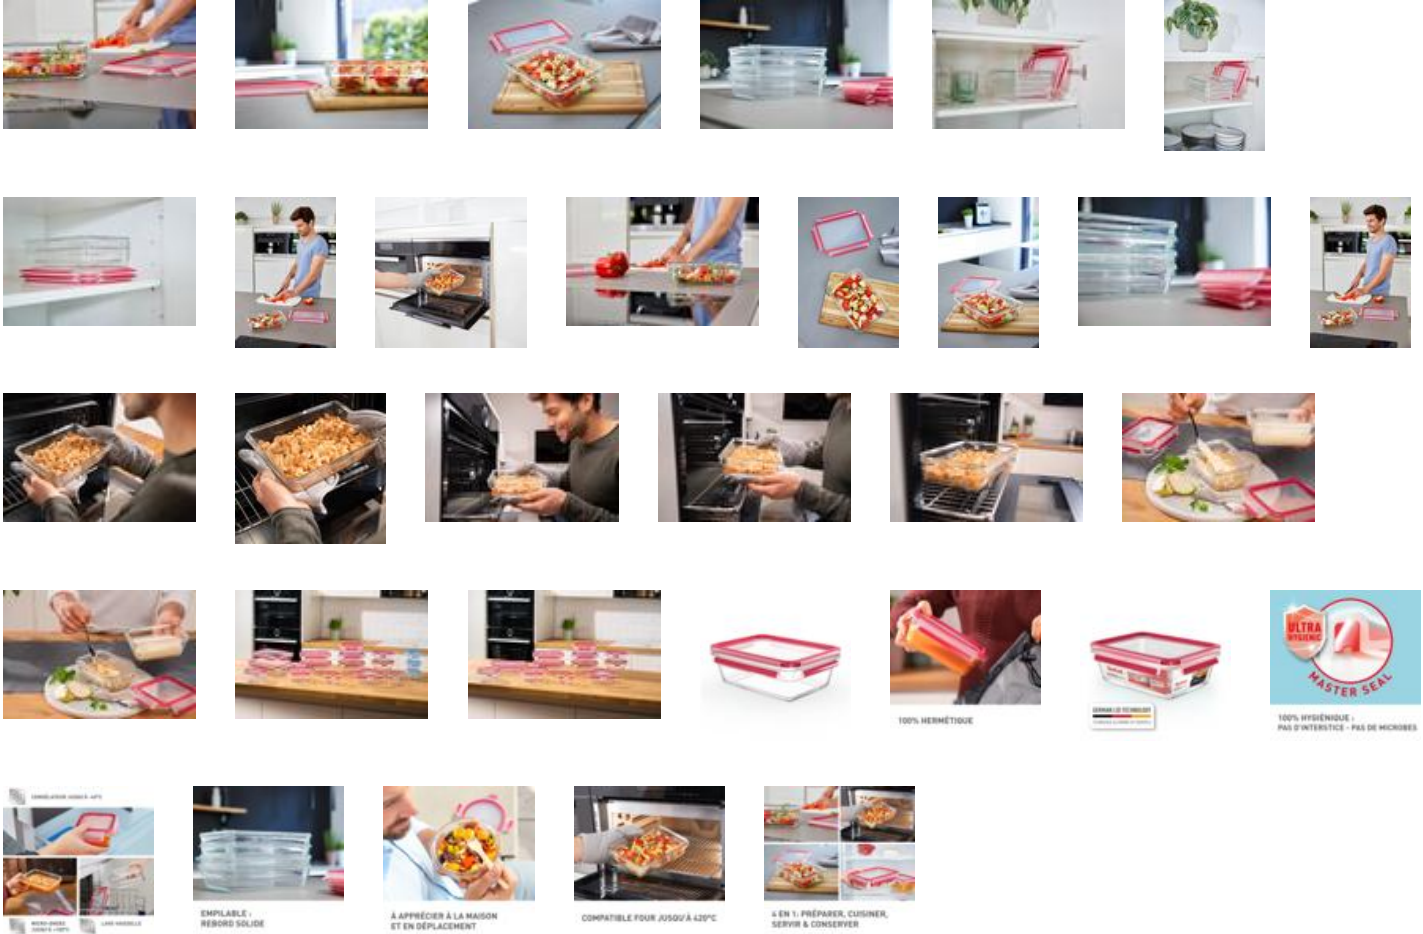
100% HERMÉTIQUE

ULTRA HYGIENIC

MASTER SEAL

100% HYGIÉNIQUE : PAS D'INTERSTICE - PAS DE MICROBES

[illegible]

EMPILABLE : REBORD SOLIDE

À APPRÉCIER À LA MAISON ET EN DÉPLACEMENT

COMPATIBLE FOUR JUSQU'À 420°C

4 EN 1 : PRÉPARER, CUISINER, SERVIR & CONSERVER